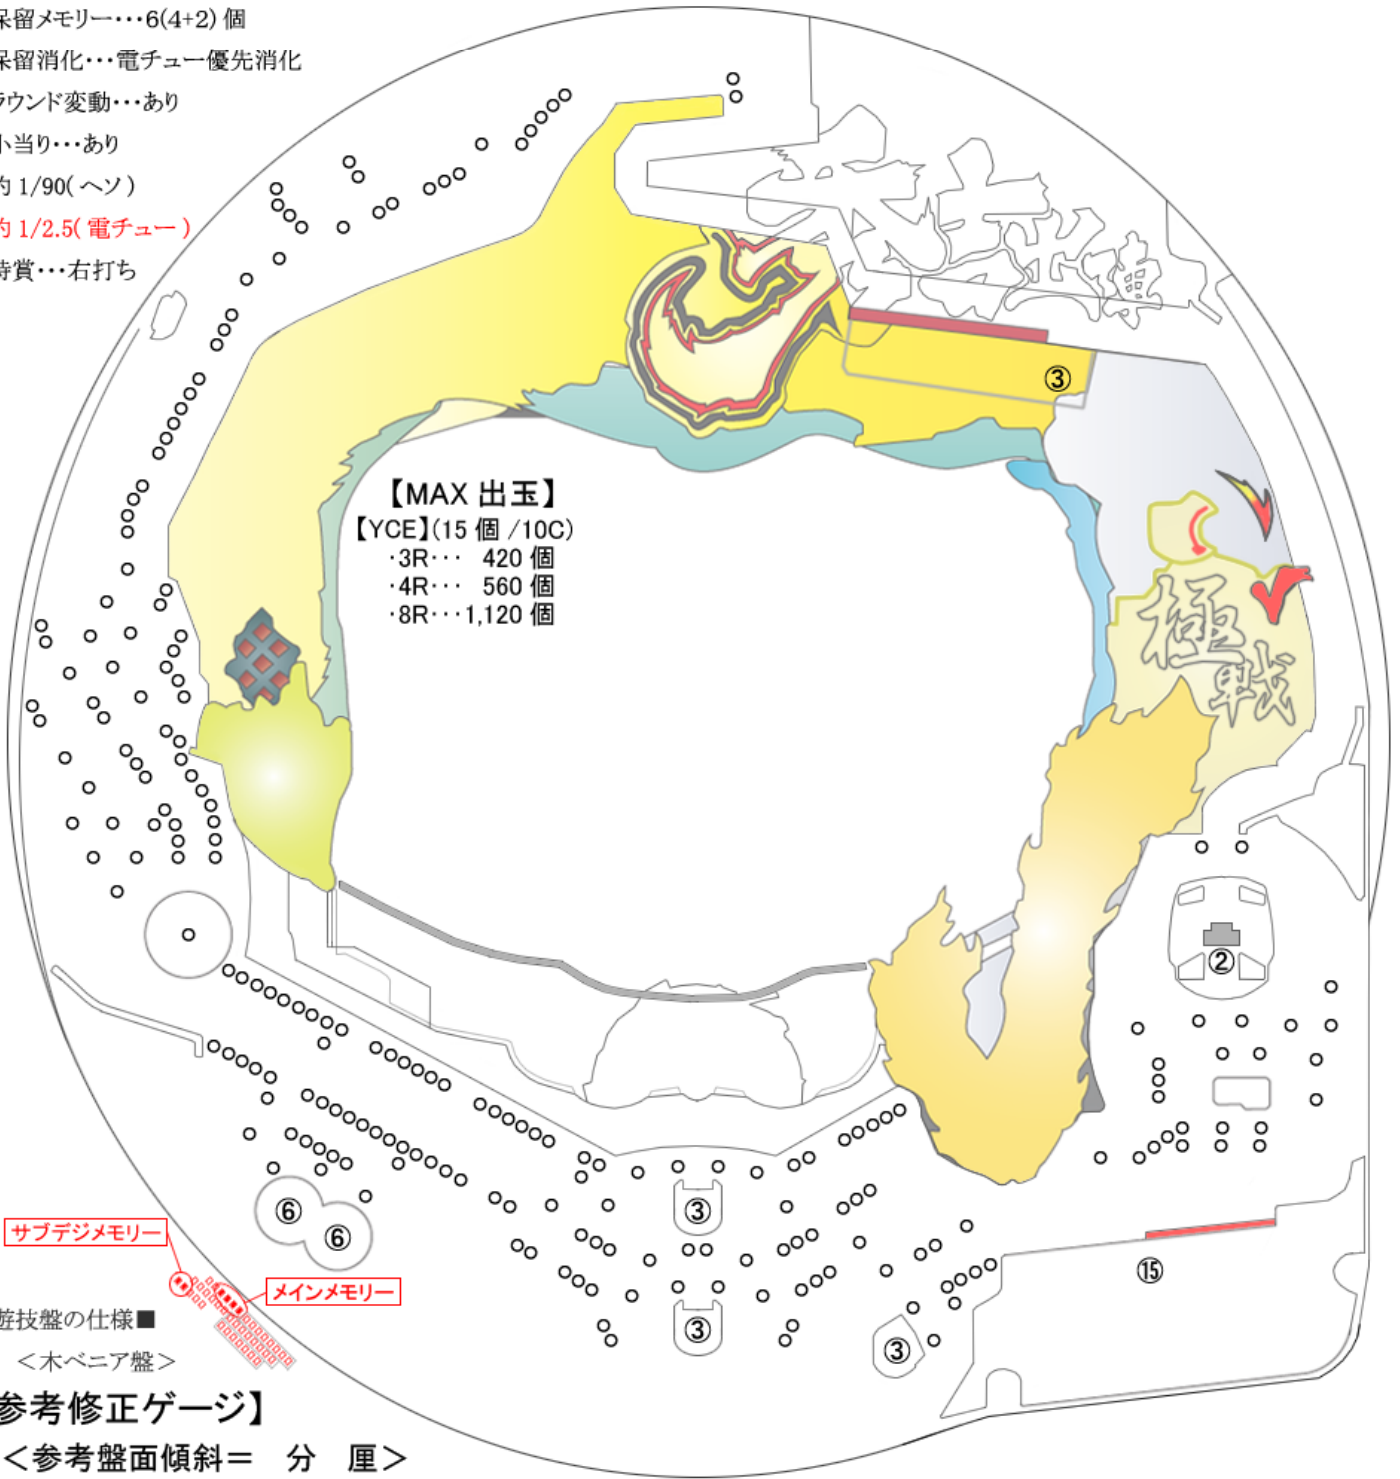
保留メモリー・・・6(4+2) 個
保留消化・・・電チュー優先消化
ラウンド変動・・・あり
小当り・・・あり
約 1/90(ヘソ)
約 1/2.5(電チュー)
特賞・・・右打ち

【MAX 出玉】
【YCE】(15 個 /10C)
・3R・・・ 420 個
・4R・・・ 560 個
・8R・・・1,120 個

極戦

③
②
⑥
⑥
③
③
③
⑮

サブデジメモリー
メインメモリー

遊技盤の仕様■
＜木ベニア盤＞

【参考修正ゲージ】
＜参考盤面傾斜＝ 分 厘＞